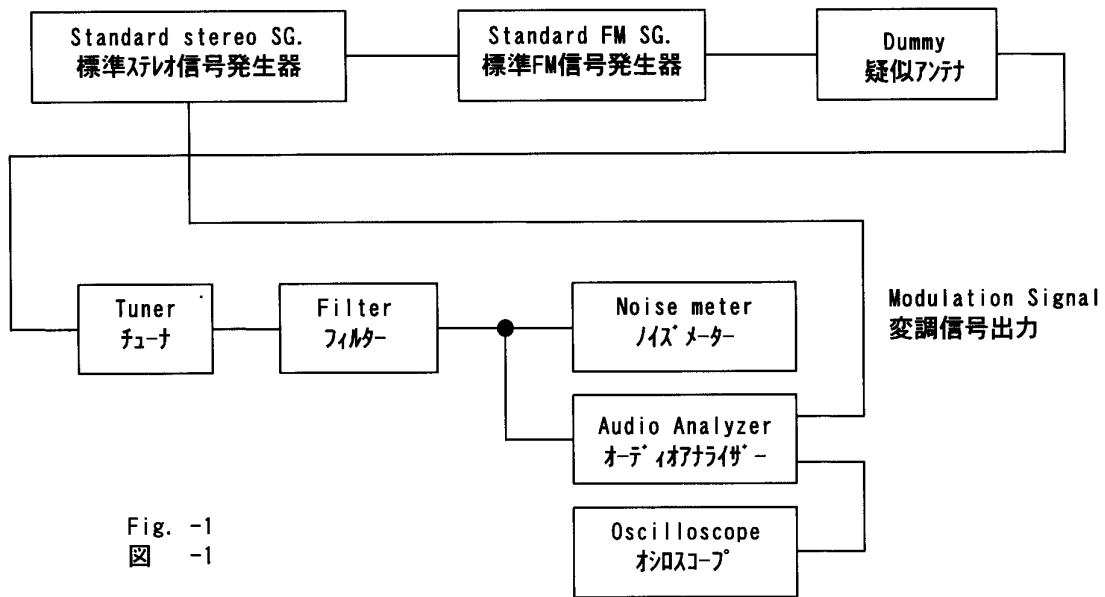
Standard stereo SG.
標準ｽﾃﾚｵ信号発生器

Standard FM SG.
標準FM信号発生器

Dummy
疑似ｱﾝﾃﾅ

Tuner
ﾁｭｰﾅ

Filter
ﾌｨﾙﾀｰ

Noise meter
ﾉｲｽﾞﾒｰﾀｰ

Modulation Signal
変調信号出力

Audio Analyzer
ｵｰﾃﾞｨｵｱﾅﾗｲｻﾞｰ

Oscilloscope
ｵｼﾛｽｺｰﾌﾟ

Fig. -1
図 -1